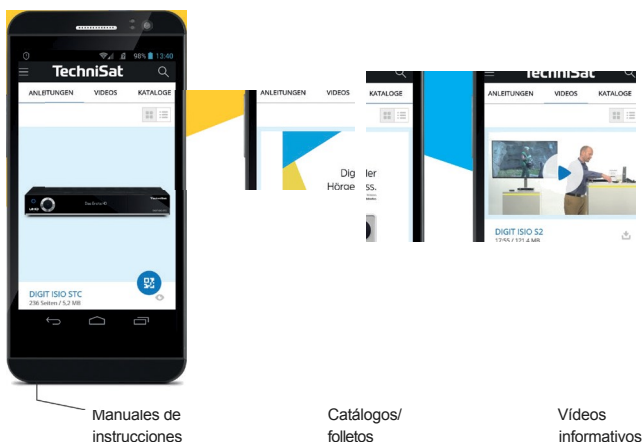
98% 13:40

TechniSat

ANLEITUNGEN VIDEOS KATALOGE

DIGIT ISIO STC
236 Seiten / 5.2 MB

ANLEITUNGEN VIDEOS KATALOGE

Dig ler
Höre ss.

TechniSat

ANLEITUNGEN VIDEOS KATALOGE

DIGIT ISIO S2
17:55 / 121.4 MB

Manuales de instrucciones

Catálogos/ folletos

Vídeos informativos